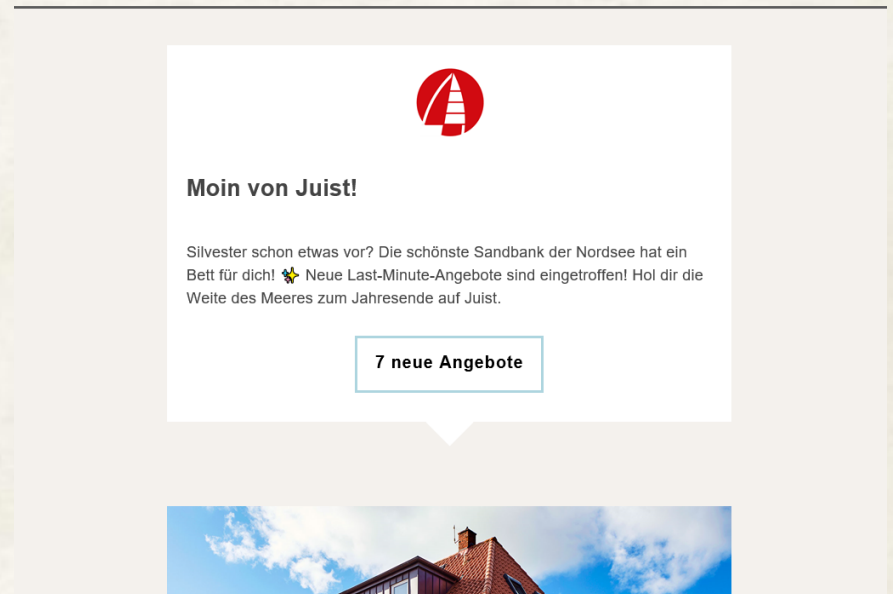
Moin von Juist!

Silvester schon etwas vor? Die schönste Sandbank der Nordsee hat ein Bett für dich! ✨ Neue Last-Minute-Angebote sind eingetroffen! Hol dir die Weite des Meeres zum Jahresende auf Juist.

7 neue Angebote